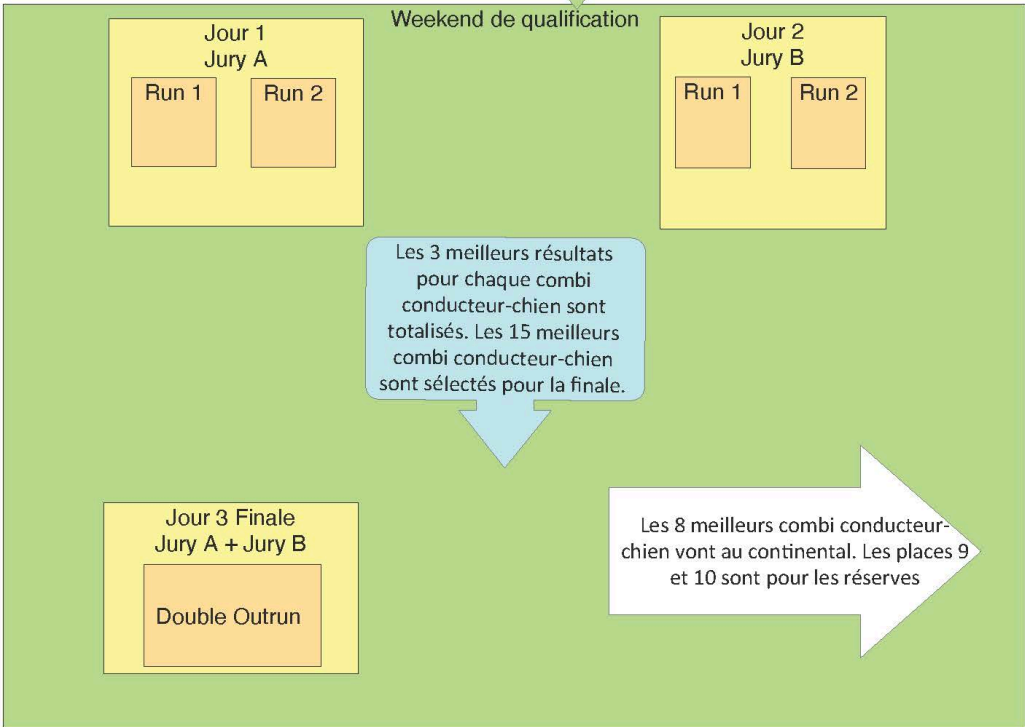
Weekend de qualification

Jour 1
Jury A

Run 1

Run 2

Jour 2
Jury B

Run 1

Run 2

Les 3 meilleurs résultats pour chaque combi conducteur-chien sont totalisés. Les 15 meilleurs combi conducteur-chien sont sélectés pour la finale.

Jour 3 Finale
Jury A + Jury B

Double Outrun

Les 8 meilleurs combi conducteur-chien vont au continental. Les places 9 et 10 sont pour les réserves